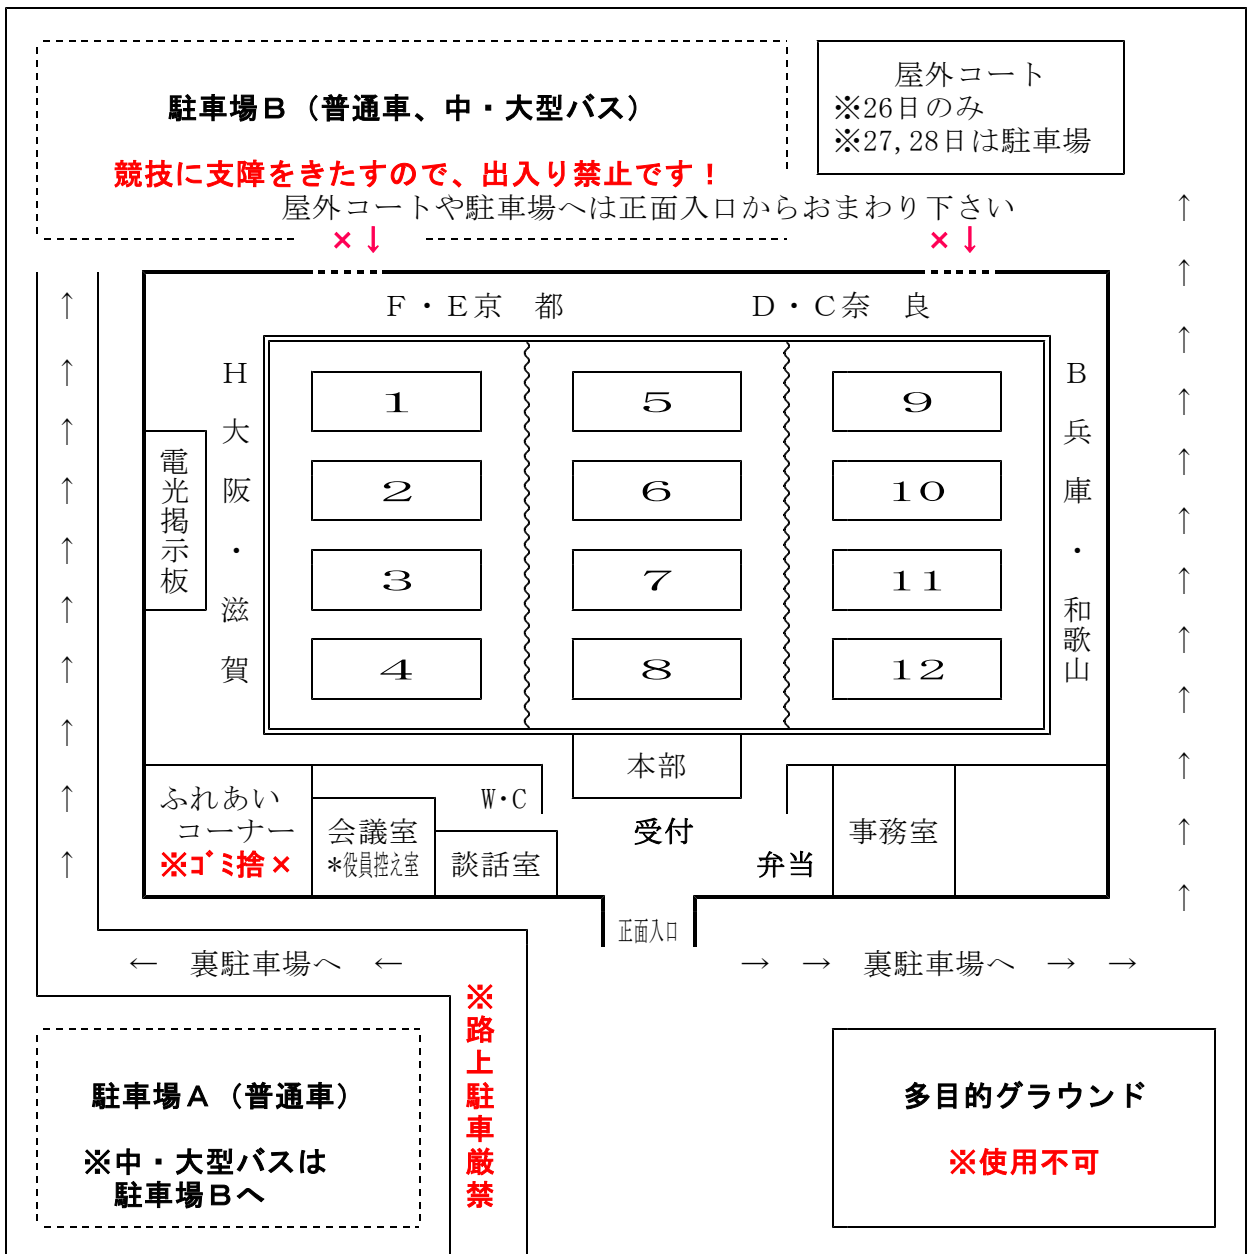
駐車場Ｂ（普通車、中・大型バス）

競技に支障をきたすので、出入り禁止です！

屋外コート
※26日のみ
※27, 28日は駐車場

屋外コートや駐車場へは正面入口からおまわり下さい

× ↓ × ↓

F・E京　都　　D・C奈　良

H
大
阪
・
滋
賀

電光掲示板

1　5　9
2　6　10
3　7　11
4　8　12

B
兵
庫
・
和
歌
山

本部

ふれあいコーナー
※ゴミ捨×

W・C

会議室
*役員控え室

談話室

受付

弁当

事務室

正面入口

← 裏駐車場へ ←　　→ → 裏駐車場へ → →

↑ ↑ ↑ ↑ ↑ ↑ ↑ ↑ ↑ ↑

↑ ↑ ↑ ↑ ↑ ↑ ↑ ↑ ↑ ↑ ↑ ↑

※路上駐車厳禁

駐車場Ａ（普通車）

※中・大型バスは
駐車場Ｂへ

多目的グラウンド

※使用不可